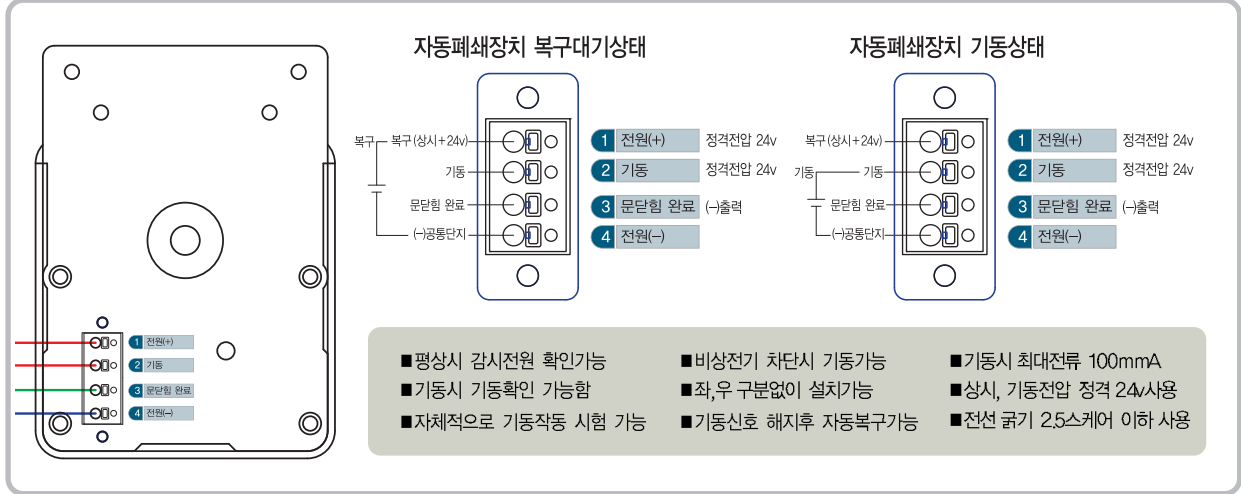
1 전원(+)
2 기동
3 문닫힘 완료
4 전원(–)

자동폐쇄장치 복구대기상태

복구
복구(상시+24v)
기동
문닫힘 완료
(–)공통단지

1 전원(+) 정격전압 24v
2 기동 정격전압 24v
3 문닫힘 완료 (–)출력
4 전원(–)

자동폐쇄장치 기동상태

복구(상시+24v)
기동
기동
문닫힘 완료
(–)공통단지

1 전원(+) 정격전압 24v
2 기동 정격전압 24v
3 문닫힘 완료 (–)출력
4 전원(–)

■평상시 감시전원 확인가능
■기동시 기동확인 가능함
■자체적으로 기동작동 시험 가능

■비상전기 차단시 기동가능
■좌,우 구분없이 설치가능
■기동신호 해지후 자동복구가능

■기동시 최대전류 100mmA
■상시, 기동전압 정격 24v사용
■전선 굵기 2.5스퀘어 이하 사용